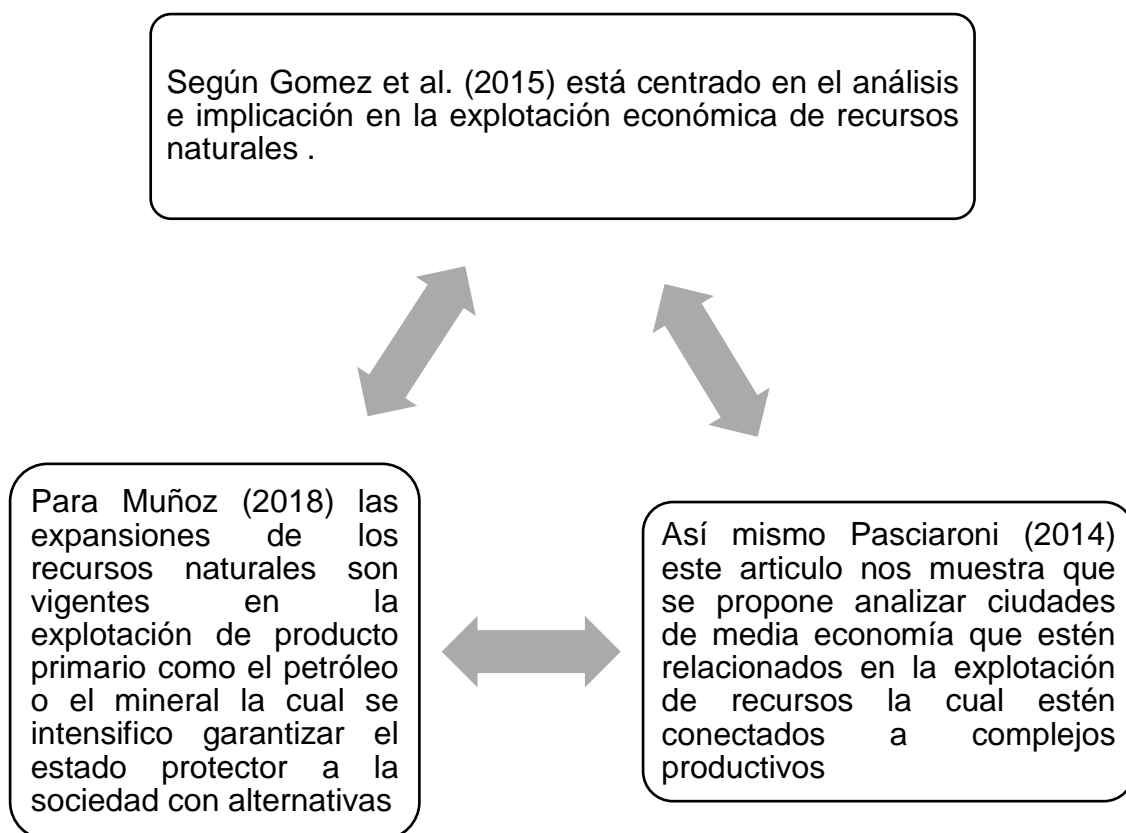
Según Gomez et al. (2015) está centrado en el análisis e implicación en la explotación económica de recursos naturales .

Para Muñoz (2018) las expansiones de los recursos naturales son vigentes en la explotación de producto primario como el petróleo o el mineral la cual se intensifico garantizar el estado protector a la sociedad con alternativas

Así mismo Pasciaroni (2014) este articulo nos muestra que se propone analizar ciudades de media economía que estén relacionados en la explotación de recursos la cual estén conectados a complejos productivos